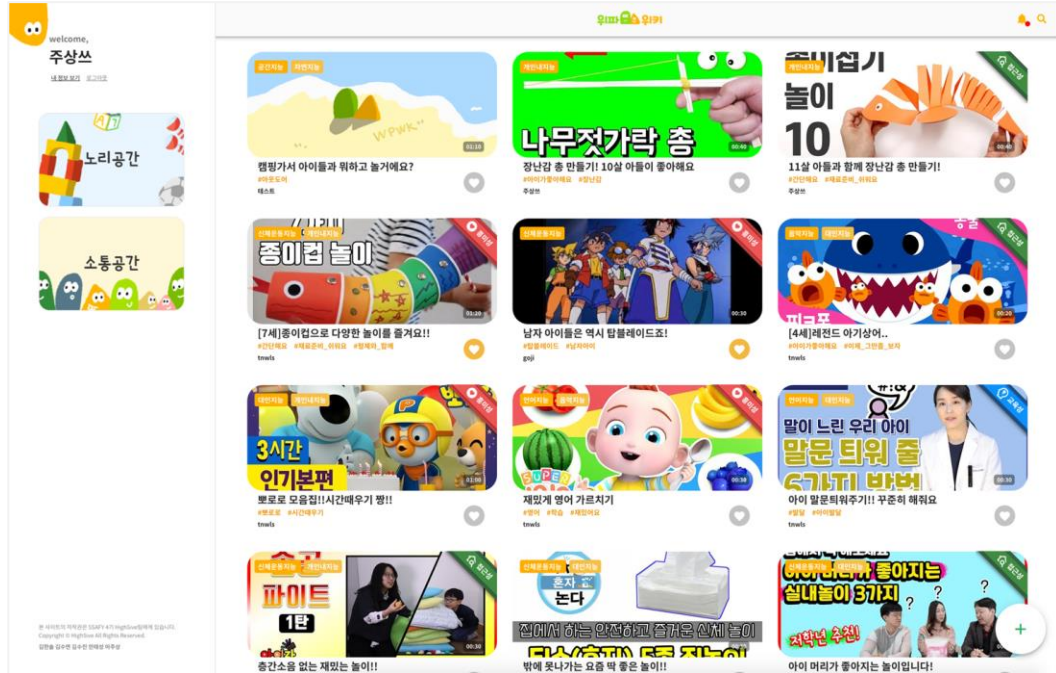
welcome,
주상쓰
내 정보 보기 로그아웃

노리공간

소통공간

위피 위키

공간지능 자연지능
WPWK
01:10
캠핑가서 아이들과 뭐하고 놀거에요?
#아웃도어
테스트

개인내지능
나무젓가락 총
00:40
장난감 총 만들기! 10살 아들이 좋아해요
#아이가좋아해요 #장난감
주상쓰

개인내지능
종이접기 놀이 10
00:40
11살 아들과 함께 장난감 총 만들기!
#간단해요 #재료준비_쉬워요
주상쓰

신체운동지능 개인내지능
종이컵 놀이
01:10
[7세]종이컵으로 다양한 놀이를 즐겨요!!
#간단해요 #재료준비_쉬워요 #형제와_함께
tnwls

신체운동지능 개인내지능
00:30
남자 아이들은 역시 탑블레이드죠!
#탑블레이드 #남자아이
goji

음악지능 대인지능
핑크퐁
00:20
[4세]레전드 아기상어..
#아이가좋아해요 #미래_그만큼_보자
tnwls

대인지능 개인내지능
3시간 인기본편
뽀로로 모음집!!시간때우기 짱!!
#뽀로로 #시간때우기
tnwls

언어지능 음악지능
00:30
재밌게 영어 가르치기
#영어 #학습 #재밌어요
tnwls

대인지능 언어지능
말이 느린 우리 아이 말문 틔워 줄 6가지 방법
아이 말문틔워주기!! 꾸준히 해줘요
#발달 #아이발달
tnwls

신체운동지능 개인내지능
층간 파이트 1탄
00:30
층간소음 없는 재밌는 놀이!!

신체운동지능 개인내지능
혼자 논다
집에서 하는 안전하고 즐거운 신체 놀이
밖에 못나가는 요즘 딱 좋은 놀이!

아이 머리가 좋아지는 실내놀이 3가지
저학년 추천!
아이 머리가 좋아지는 놀이입니다!

본 사이트의 저작권은 SSAFY 4기 HighGlow팀에게 있습니다.
Copyright © HighGlow All Rights Reserved.
김한솔 김수연 김수진 정해성 이주성